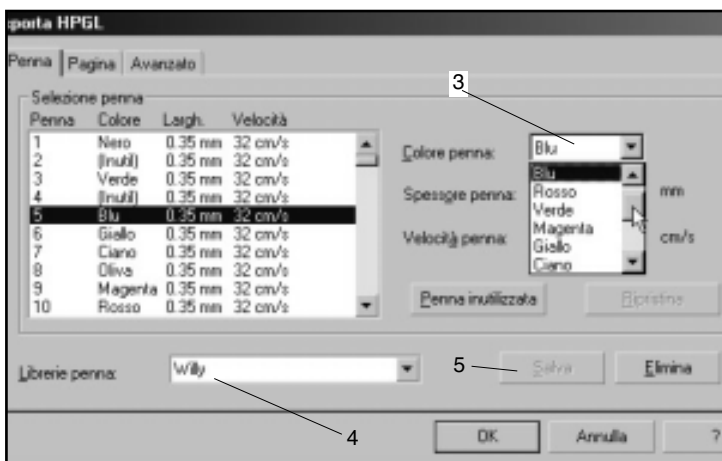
porta HPGL

Penna | Pagina | Avanzato

Selezione penna

| Penna | Colore | Largh. | Velocità |
|---|---|---|---|
| 1 | Nero | 0.35 mm | 32 cm/s |
| 2 | (Inutil) | 0.35 mm | 32 cm/s |
| 3 | Verde | 0.35 mm | 32 cm/s |
| 4 | (Inutil) | 0.35 mm | 32 cm/s |
| 5 | Blu | 0.35 mm | 32 cm/s |
| 6 | Giallo | 0.35 mm | 32 cm/s |
| 7 | Ciano | 0.35 mm | 32 cm/s |
| 8 | Oliva | 0.35 mm | 32 cm/s |
| 9 | Magenta | 0.35 mm | 32 cm/s |
| 10 | Rosso | 0.35 mm | 32 cm/s |

3

Colore penna: Blu

Blu
Rosso
Verde
Magenta
Giallo
Ciano

Spessore penna: mm

Velocità penna: cm/s

Penna inutilizzata

Ripristina

Librerie penna: Willy

5

Salva

Elimina

4

OK

Annulla

?